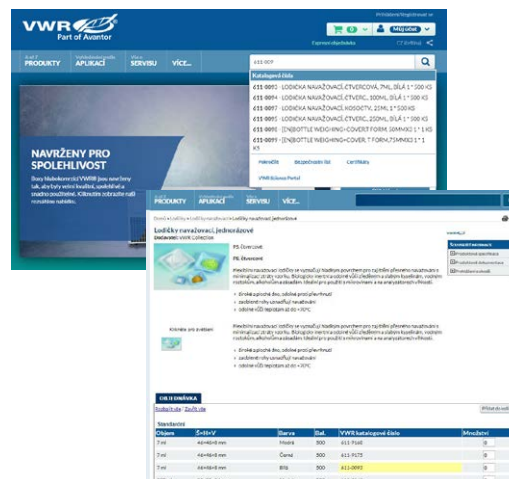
VWR
Part of Avantor

Přihlášení/Registrovat se

Můj účet

Expresní objednávka

PRODUKTY
APLIKACÍ
SERVISU
VÍCE...

611-009

Katalogová čísla

611-0093 - LODIČKA NAVAŽOVACÍ, ČTVERCOVÁ, 7ML, BÍLÁ 1 * 500 KS
611-0094 - LODIČKA NAVAŽOVACÍ, ČTVERC., 100ML, BÍLÁ 1 * 500 KS
611-0097 - LODIČKA NAVAŽOVACÍ, KOSOČTV., 25ML, 1 * 500 KS
611-0095 - LODIČKA NAVAŽOVACÍ, ČTVERC., 250ML, BÍLÁ 1 * 500 KS
611-0091 - [EN]BOTTLE WEIGHING+COVER FORM 50MMX3 1 * 1 KS
611-0092 - [EN]BOTTLE WEIGHING+COVER, 7 FORM, 75MMX3 1 * 1 KS

Nabídka
Bezpečnostní list
Certifikáty

VWR Science Portal

NAVRŽENY PRO SPOLEHLIVOST

PRODUKTY
APLIKACÍ
SERVISU
VÍCE...

Domů > Lodičky > Lodičky navažovací > Lodičky navažovací, jednorázové

Lodičky navažovací, jednorázové
Dodavatel: VWR Collection

PS Čtvercové
PS Osmiúhelníkové

Stručná specifikace
Produktová specifikace
Produktová dokumentace
Produktové certifikáty

• Široká a plochá dna, odolné proti převrhnutí
• zaoblené rohy usnadňují navažování
• odolné vůči teplotám až do +70°C

Kónické pro světlem

• Široká a plochá dna, odolné proti převrhnutí
• zaoblené rohy usnadňují navažování
• odolné vůči teplotám až do +70°C

OBJEDNÁVKA

Rozbalit vše / Zúžit vše

Standardní

| Objem | Š×H×V | Barva | Bal. | VWR katalogové číslo | Množství |
|---|---|---|---|---|---|
| 7 ml | 46×46×8 mm | Modrá | 500 | 611-9160 | 0 |
| 7 ml | 46×46×8 mm | Černá | 500 | 611-9175 | 0 |
| 7 ml | 46×46×8 mm | Bílá | 500 | 611-0093 | 0 |
| 7 ml | 46×46×8 mm | | | | |